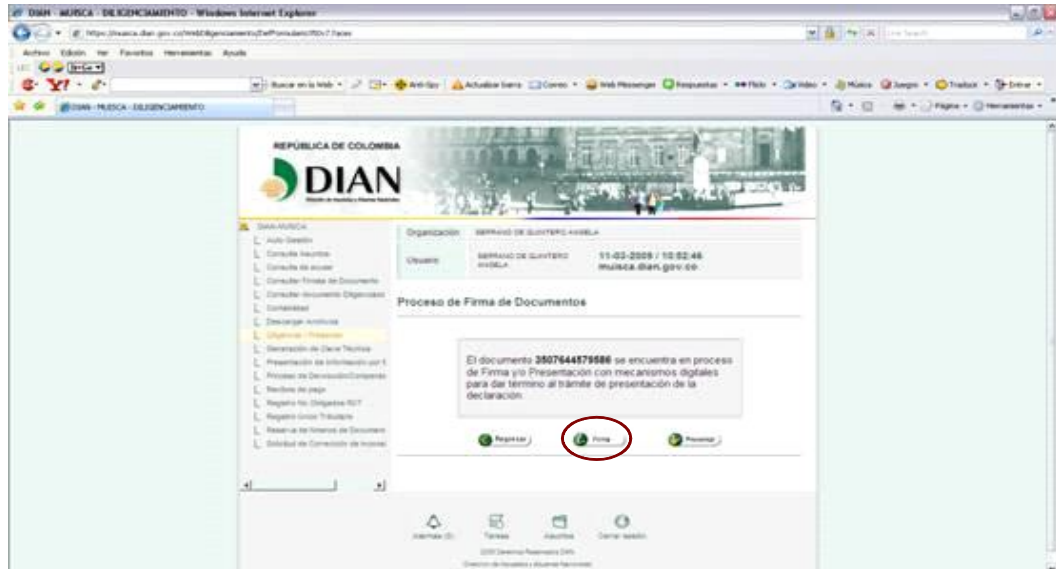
DIAN - MUISCA - DILIGENCIAMIENTO - Windows Internet Explorer

https://muisca.dian.gov.co/WebDiligenciamiento/DefFormulario/ffDv7.faces

Archivo Edición Ver Favoritos Herramientas Ayuda

Buscar en la Web · Anti-Spy · Actualizar barra · Correo · Web Messenger · Respuestas · Flickr · Video · Música · Juegos · Traducir · Entrar

DIAN - MUISCA - DILIGENCIAMIENTO

Página · Herramientas

REPÚBLICA DE COLOMBIA

DIAN

DIAN-MUISCA
Auto Gestión
Consulta Asuntos
Consulta de acceso
Consultar Firmas de Documento
Consultar documento Diligenciado
Contabilidad
Descargar Anexos
Diligenciar / Presentar
Generación de Clave Técnica
Presentación de Información por E
Proceso de Devolución/Compensa
Recibos de pago
Registro No Obligados RUT
Registro Único Tributario
Reserva de Números de Documento
Solicitud de Corrección de Inconsi

Organización SERRANO DE QUINTERO ANGELA

Usuario SERRANO DE QUINTERO ANGELA 11-02-2009 / 10:02:46 muisca.dian.gov.co

Proceso de Firma de Documentos

El documento 3507644579586 se encuentra en proceso de Firma y/o Presentación con mecanismos digitales para dar término al trámite de presentación de la declaración.

Regresar Firmar Presentar

Alarmas (0) Tareas Asuntos Cerrar sesión

2009 Derechos Reservados DIAN

Dirección de Impuestos y Aduanas Nacionales